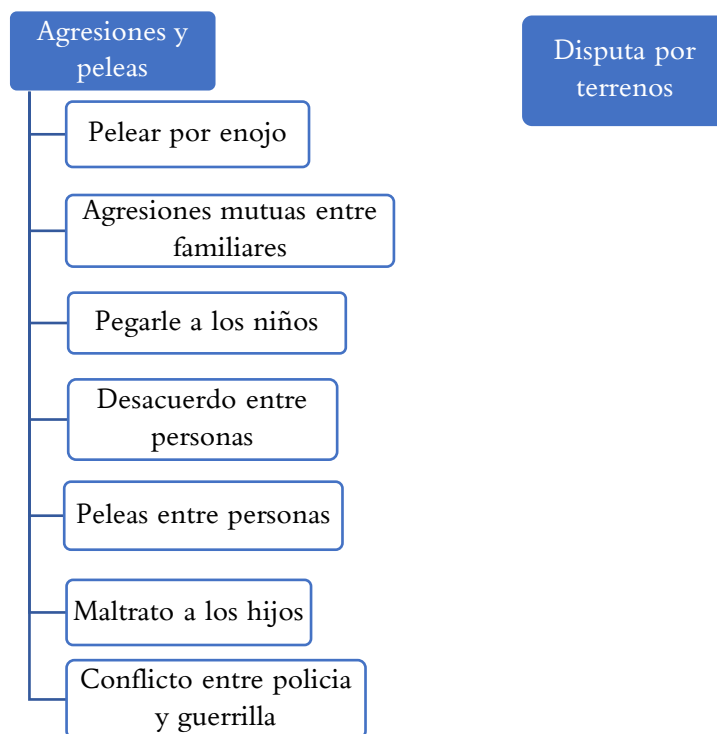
Agresiones y peleas

Pelear por enojo

Agresiones mutuas entre familiares

Pegarle a los niños

Desacuerdo entre personas

Peleas entre personas

Maltrato a los hijos

Conflicto entre policia y guerrilla

Disputa por terrenos